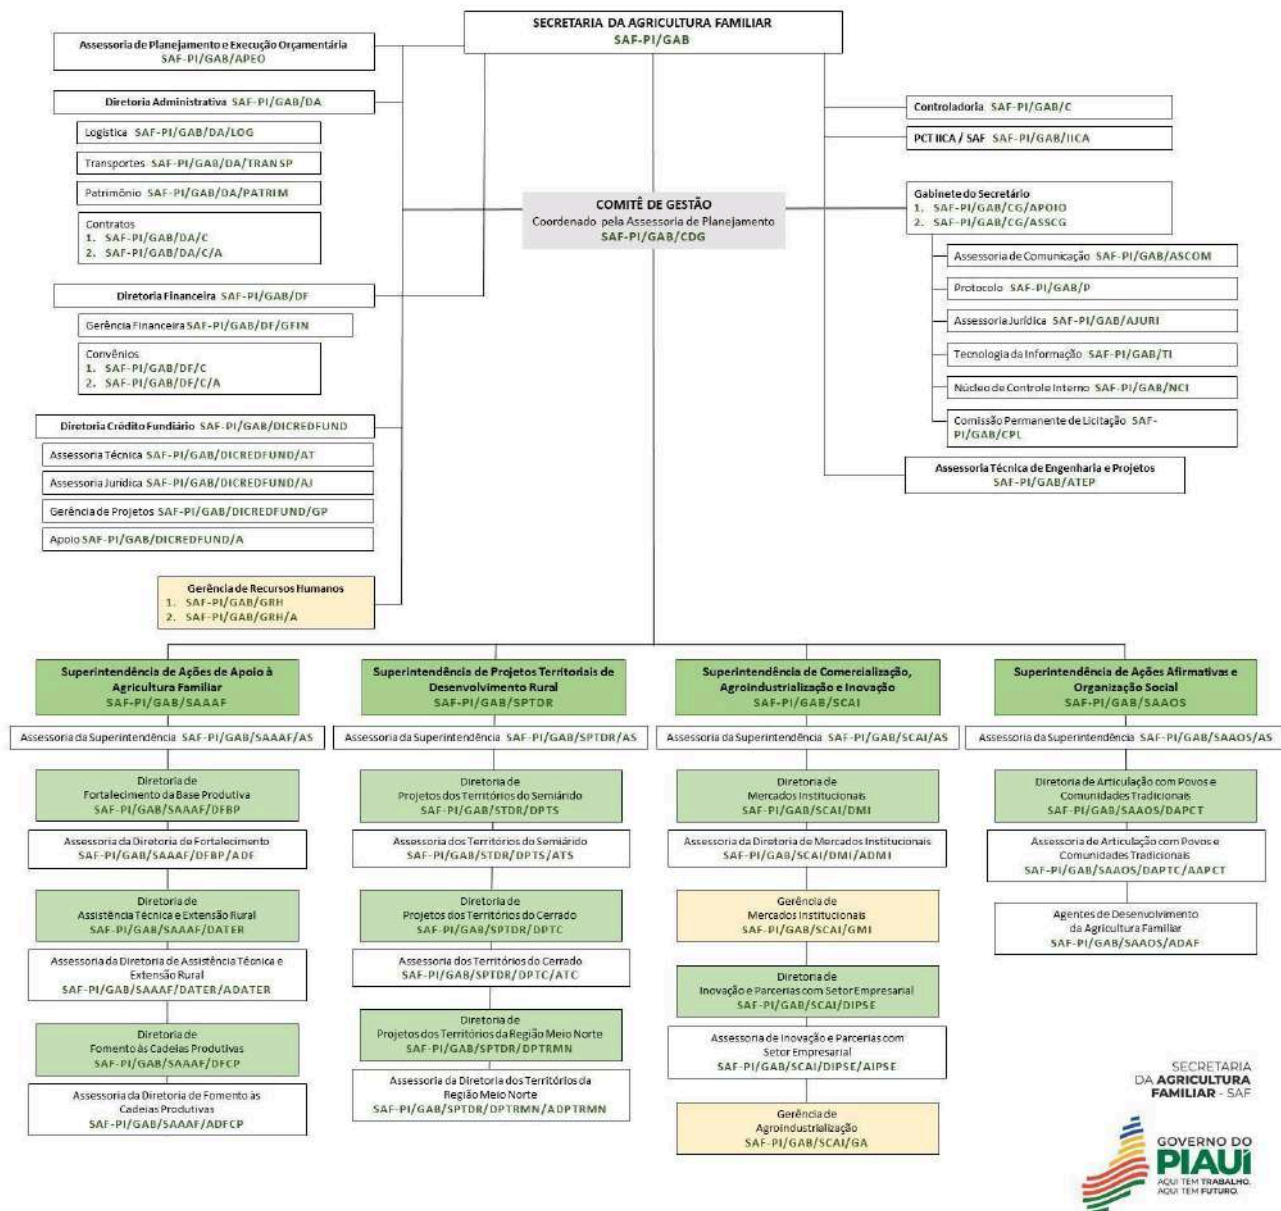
SECRETARIA DA AGRICULTURA FAMILIAR
SAF-PI/GAB

Assessoria de Planejamento e Execução Orçamentária
SAF-PI/GAB/APEO

Diretoria Administrativa SAF-PI/GAB/DA

Logística SAF-PI/GAB/DA/LOG

Transportes SAF-PI/GAB/DA/TRANSP

Patrimônio SAF-PI/GAB/DA/PATRIM

Contratos
1. SAF-PI/GAB/DA/C
2. SAF-PI/GAB/DA/C/A

Diretoria Financeira SAF-PI/GAB/DF

Gerência Financeira SAF-PI/GAB/DF/GFIN

Convênios
1. SAF-PI/GAB/DF/C
2. SAF-PI/GAB/DF/C/A

Diretoria Crédito Fundiário SAF-PI/GAB/DICREDFUND

Assessoria Técnica SAF-PI/GAB/DICREDFUND/AT

Assessoria Jurídica SAF-PI/GAB/DICREDFUND/AJ

Gerência de Projetos SAF-PI/GAB/DICREDFUND/GP

Apoio SAF-PI/GAB/DICREDFUND/A

Gerência de Recursos Humanos
1. SAF-PI/GAB/GRH
2. SAF-PI/GAB/GRH/A

COMITÊ DE GESTÃO
Coordenado pela Assessoria de Planejamento
SAF-PI/GAB/CDG

Controladoria SAF-PI/GAB/C

PCT IICA / SAF SAF-PI/GAB/IICA

Gabinete do Secretário
1. SAF-PI/GAB/CG/APOIO
2. SAF-PI/GAB/CG/ASSCG

Assessoria de Comunicação SAF-PI/GAB/ASCOM

Protocolo SAF-PI/GAB/P

Assessoria Jurídica SAF-PI/GAB/AJURI

Tecnologia da Informação SAF-PI/GAB/TI

Núcleo de Controle Interno SAF-PI/GAB/NCI

Comissão Permanente de Licitação SAF-PI/GAB/CPL

Assessoria Técnica de Engenharia e Projetos
SAF-PI/GAB/ATEP

Superintendência de Ações de Apoio à Agricultura Familiar
SAF-PI/GAB/SAAAF

Assessoria da Superintendência SAF-PI/GAB/SAAAF/AS

Diretoria de Fortalecimento da Base Produtiva
SAF-PI/GAB/SAAAF/DFBP

Assessoria da Diretoria de Fortalecimento
SAF-PI/GAB/SAAAF/DFBP/ADF

Diretoria de Assistência Técnica e Extensão Rural
SAF-PI/GAB/SAAAF/DATER

Assessoria da Diretoria de Assistência Técnica e Extensão Rural
SAF-PI/GAB/SAAAF/DATER/ADATER

Diretoria de Fomento às Cadeias Produtivas
SAF-PI/GAB/SAAAF/DFCP

Assessoria da Diretoria de Fomento às Cadeias Produtivas
SAF-PI/GAB/SAAAF/ADFCP

Superintendência de Projetos Territoriais de Desenvolvimento Rural
SAF-PI/GAB/SPTDR

Assessoria da Superintendência SAF-PI/GAB/SPTDR/AS

Diretoria de Projetos dos Territórios do Semiárido
SAF-PI/GAB/STDR/DPTS

Assessoria dos Territórios do Semiárido
SAF-PI/GAB/STDR/DPTS/ATS

Diretoria de Projetos dos Territórios do Cerrado
SAF-PI/GAB/SPTDR/DPTC

Assessoria dos Territórios do Cerrado
SAF-PI/GAB/SPTDR/DPTC/ATC

Diretoria de Projetos dos Territórios da Região Meio Norte
SAF-PI/GAB/SPTDR/DPTRMN

Assessoria da Diretoria dos Territórios da Região Meio Norte
SAF-PI/GAB/SPTDR/DPTRMN/ADPTRMN

Superintendência de Comercialização, Agroindustrialização e Inovação
SAF-PI/GAB/SCAI

Assessoria da Superintendência SAF-PI/GAB/SCAI/AS

Diretoria de Mercados Institucionais
SAF-PI/GAB/SCAI/DMI

Assessoria da Diretoria de Mercados Institucionais
SAF-PI/GAB/SCAI/DMI/ADMI

Gerência de Mercados Institucionais
SAF-PI/GAB/SCAI/GMI

Diretoria de Inovação e Parcerias com Setor Empresarial
SAF-PI/GAB/SCAI/DIPSE

Assessoria de Inovação e Parcerias com Setor Empresarial
SAF-PI/GAB/SCAI/DIPSE/AIPSE

Gerência de Agroindustrialização
SAF-PI/GAB/SCAI/GA

Superintendência de Ações Afirmativas e Organização Social
SAF-PI/GAB/SAAOS

Assessoria da Superintendência SAF-PI/GAB/SAAOS/AS

Diretoria de Articulação com Povos e Comunidades Tradicionais
SAF-PI/GAB/SAAOS/DAPCT

Assessoria de Articulação com Povos e Comunidades Tradicionais
SAF-PI/GAB/SAAOS/DAPTC/AAPCT

Agentes de Desenvolvimento da Agricultura Familiar
SAF-PI/GAB/SAAOS/ADAF

SECRETARIA DA AGRICULTURA FAMILIAR - SAF

GOVERNO DO PIAUÍ
AQUI TEM TRABALHO, AQUI TEM FUTURO.